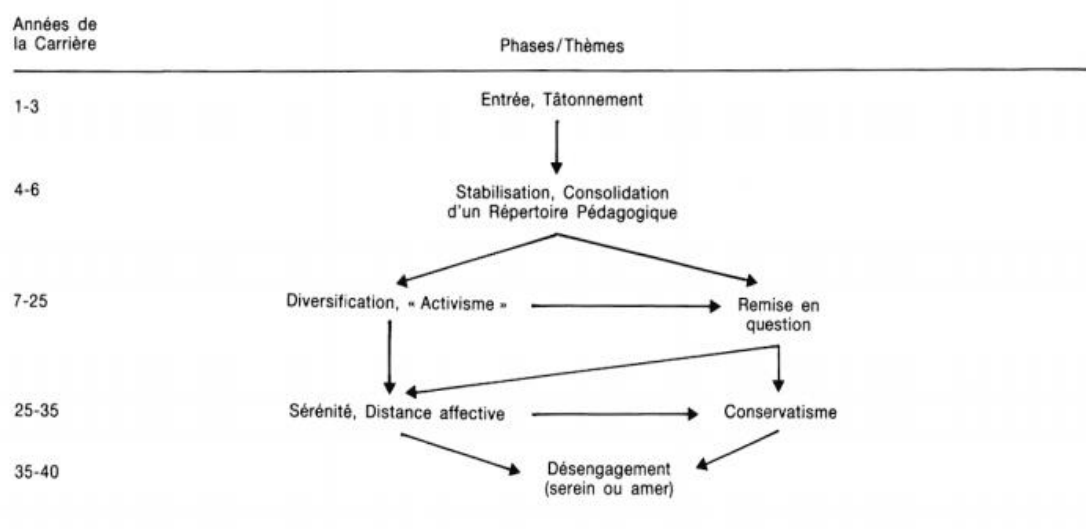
Années de la Carrière

Phases/Thèmes

1-3

Entrée, Tâtonnement

4-6

Stabilisation, Consolidation d'un Répertoire Pédagogique

7-25

Diversification, « Activisme »

Remise en question

25-35

Sérénité, Distance affective

Conservatisme

35-40

Désengagement (serein ou amer)